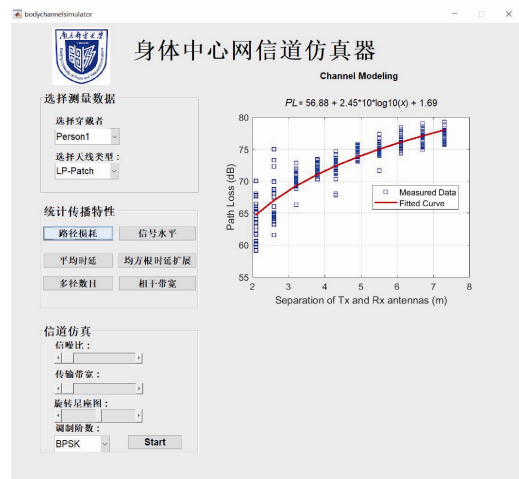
bodychannelsimulator

南京郵電大學

身体中心网信道仿真器

Channel Modeling

选择测量数据

选择穿戴者

Person1

选择天线类型：

LP-Patch

统计传播特性

路径损耗

信号水平

平均时延

均方根时延扩展

多径数目

相干带宽

信道仿真

信噪比：

传输带宽：

旋转星座图：

调制阶数：

BPSK

Start

$PL = 56.88 + 2.45*10*\log10(x) + 1.69$

Path Loss (dB)

80

75

70

65

60

55

2

3

4

5

6

7

8

Separation of Tx and Rx antennas (m)

Measured Data

Fitted Curve